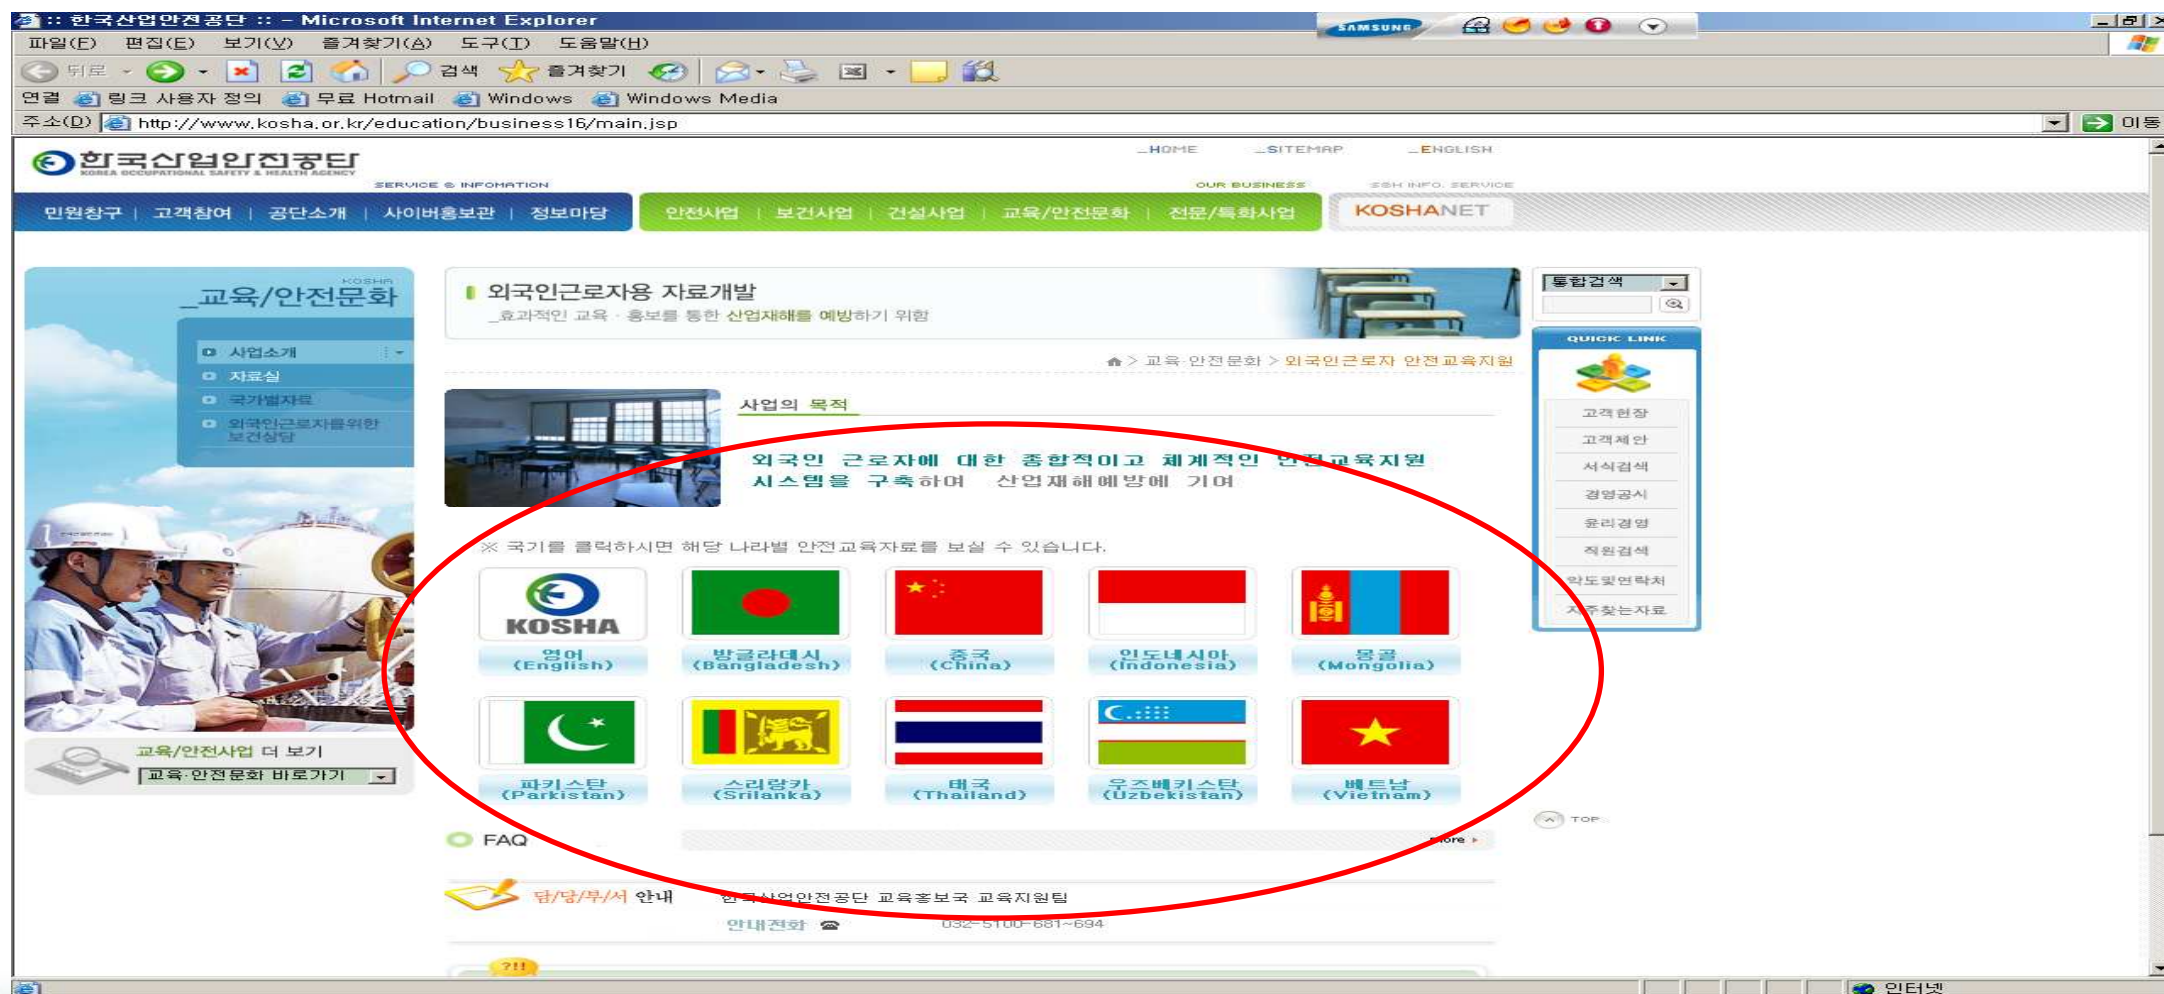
:: 한국산업안전공단 :: - Microsoft Internet Explorer

SAMSUNG

파일(F) 편집(E) 보기(V) 즐겨찾기(A) 도구(T) 도움말(H)

뒤로 검색 즐겨찾기

연결 링크 사용자 정의 무료 Hotmail Windows Windows Media

주소(D) http://www.kosha.or.kr/education/business16/main.jsp 이동

한국산업안전공단
KOREA OCCUPATIONAL SAFETY & HEALTH AGENCY

_HOME _SITEMAP _ENGLISH

SERVICE & INFORMATION OUR BUSINESS OSH INFO. SERVICE

민원창구 | 고객참여 | 공단소개 | 사이버홍보관 | 정보마당 | 안전사업 | 보건사업 | 건설사업 | 교육/안전문화 | 전문/특화사업 | KOSHANET

KOSHA
_교육/안전문화

사업소개
자료실
국가별자료
외국인근로자를위한 보건상담

교육/안전사업 더 보기
교육·안전문화 바로가기

외국인근로자용 자료개발
_효과적인 교육 · 홍보를 통한 산업재해를 예방하기 위함

> 교육·안전문화 > 외국인근로자 안전교육지원

사업의 목적

외국인 근로자에 대한 종합적이고 체계적인 안전교육지원 시스템을 구축하여 산업재해예방에 기여

※ 국기를 클릭하시면 해당 나라별 안전교육자료를 보실 수 있습니다.

KOSHA
영어 (English)
방글라데시 (Bangladesh)
중국 (China)
인도네시아 (Indonesia)
몽골 (Mongolia)
파키스탄 (Parkistan)
스리랑카 (Srilanka)
태국 (Thailand)
우즈베키스탄 (Uzbekistan)
베트남 (Vietnam)

FAQ
more

담/당/부/서 안내 한국산업안전공단 교육홍보국 교육지원팀
안내전화 032-5100-681~694

통합검색

QUICK LINK
고객현장
고객제안
서식검색
경영공시
윤리경영
직원검색
약도및연락처
자주찾는자료

TOP

인터넷